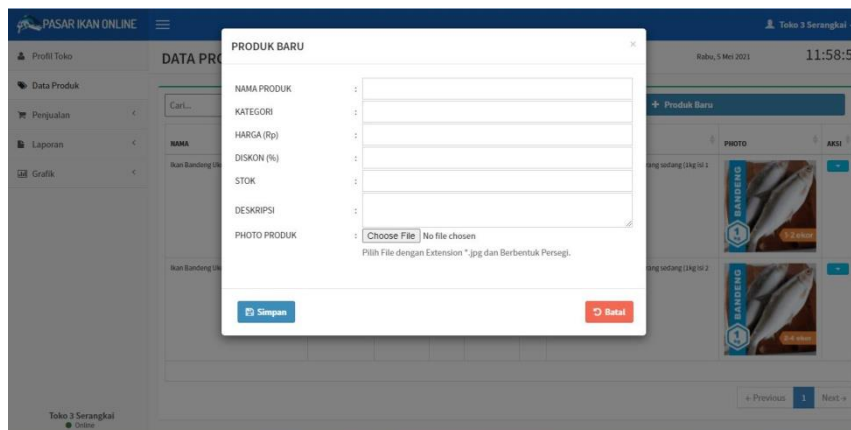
PASAR IKAN ONLINE

Toko 3 Serangkai

Profil Toko

Data Produk

Penjualan

Laporan

Grafik

Toko 3 Serangkai
Online

DATA PRO

Rabu, 5 Mei 2021

11:58:5

Cari...

+ Produk Baru

NAMA

PHOTO

AKSI

Ikan Bandeng Ule

rang sedang (1kg isi 1

BANDENG

1-2 ekor

Ikan Bandeng Ule

rang sedang (1kg isi 2

BANDENG

2-4 ekor

« Previous

1

Next »

PRODUK BARU

NAMA PRODUK :

KATEGORI :

HARGA (Rp) :

DISKON (%) :

STOK :

DESKRIPSI :

PHOTO PRODUK : Choose File No file chosen

Pilih File dengan Extension *.jpg dan Berbentuk Persegi.

Simpan

Batal